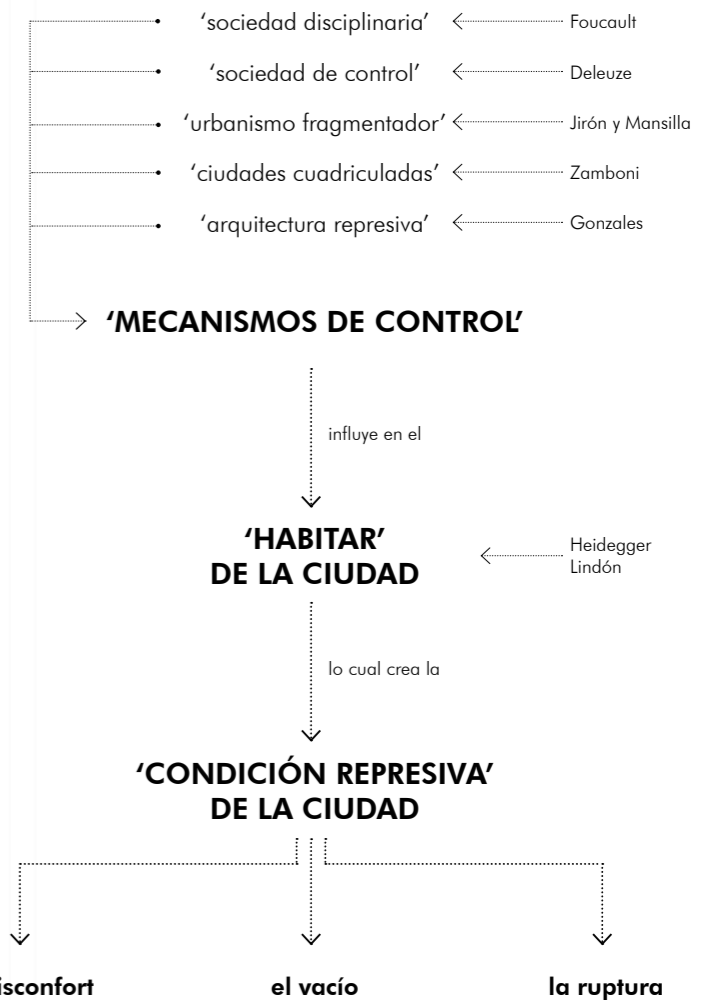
‘sociedad disciplinaria’ Foucault

‘sociedad de control’ Deleuze

‘urbanismo fragmentador’ Jirón y Mansilla

‘ciudades cuadriculadas’ Zamboni

‘arquitectura represiva’ Gonzales

‘MECANISMOS DE CONTROL’

influye en el

‘HABITAR’
DE LA CIUDAD

Heidegger
Lindón

lo cual crea la

‘CONDICIÓN REPRESIVA’
DE LA CIUDAD

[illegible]isconfort

el vacío

la ruptura